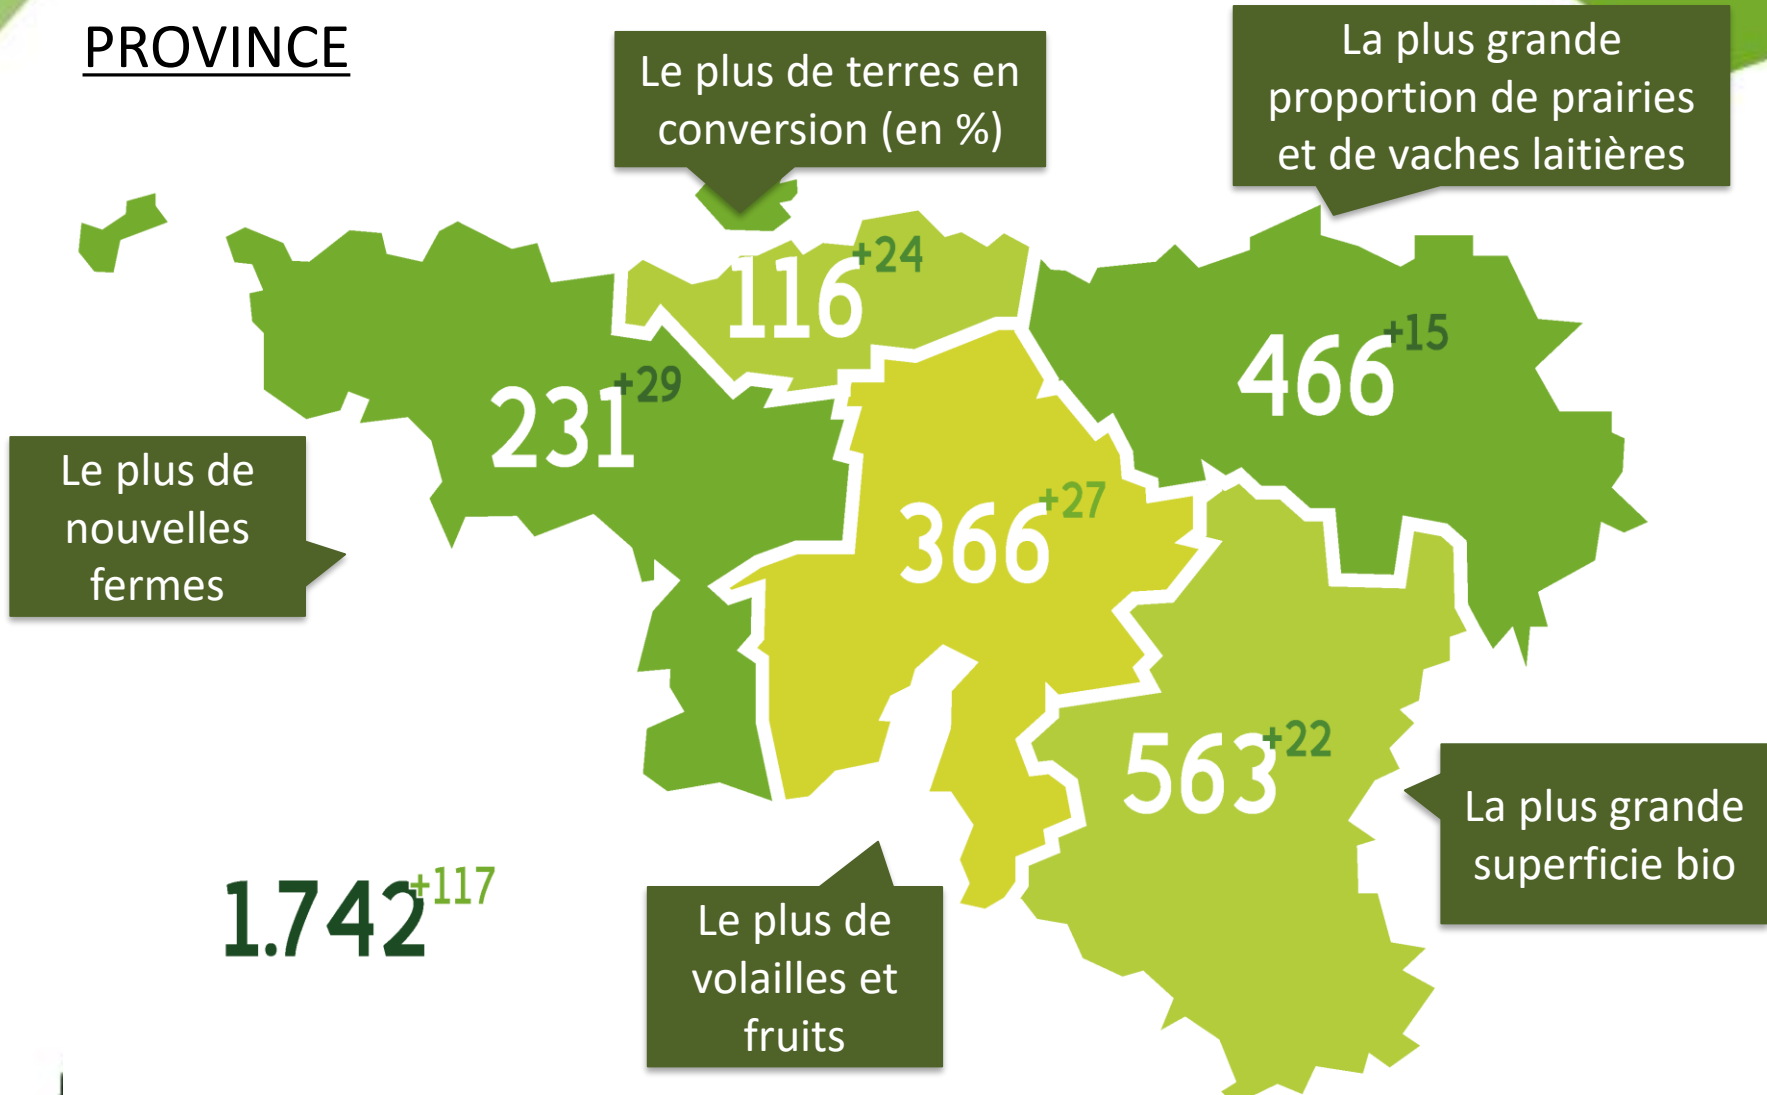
PROVINCE

Le plus de terres en conversion (en %)

La plus grande proportion de prairies et de vaches laitières

116 +24

231 +29

466 +15

Le plus de nouvelles fermes

366 +27

563 +22

La plus grande superficie bio

1.742 +117

Le plus de volailles et fruits